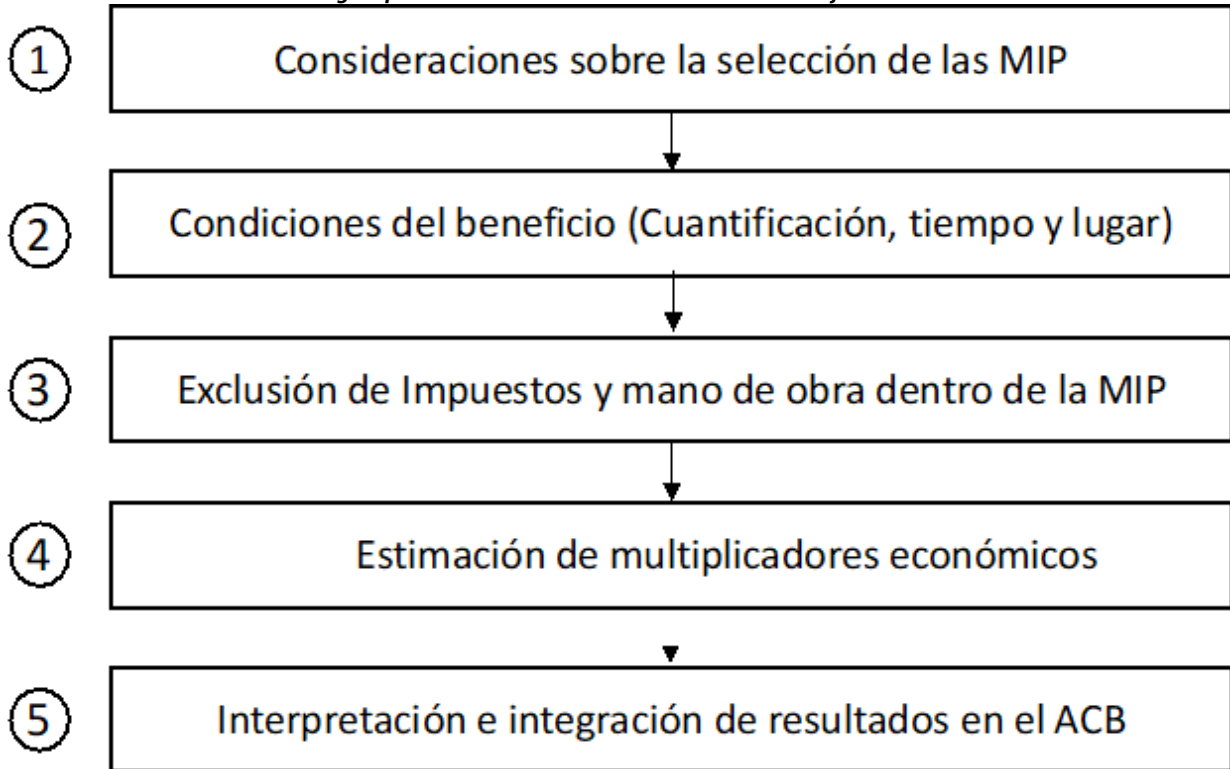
1 Consideraciones sobre la selección de las MIP

2 Condiciones del beneficio (Cuantificación, tiempo y lugar)

3 Exclusión de Impuestos y mano de obra dentro de la MIP

4 Estimación de multiplicadores económicos

5 Interpretación e integración de resultados en el ACB